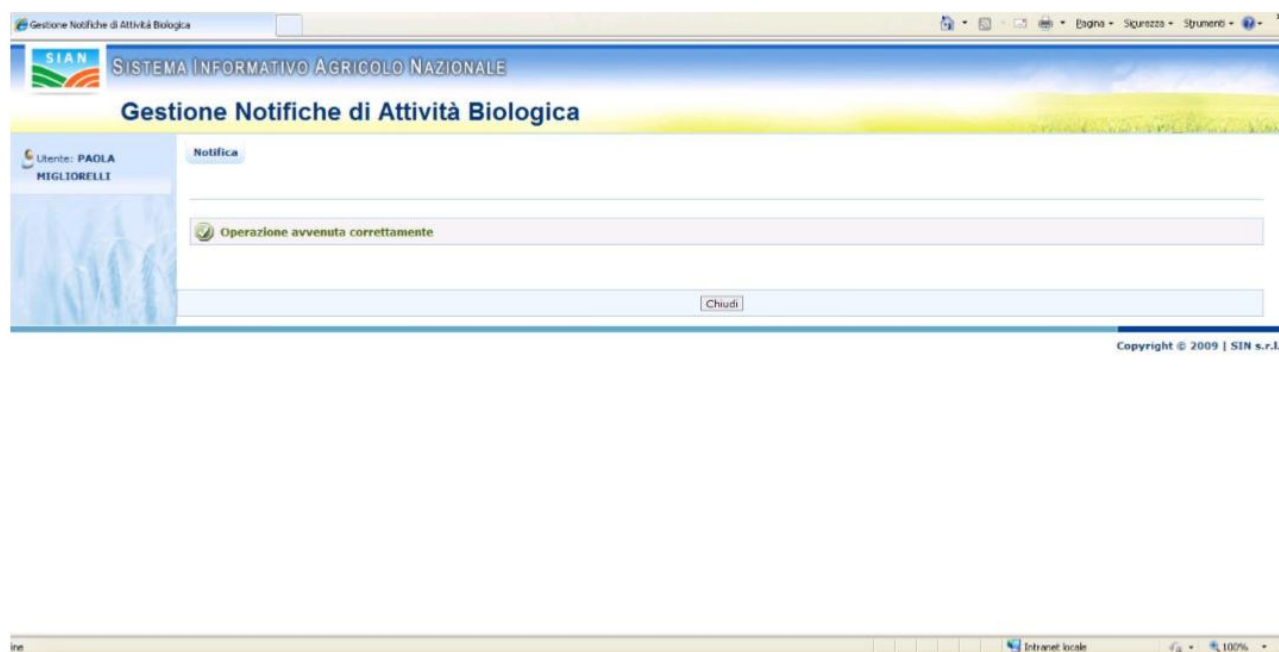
Gestione Notifiche di Attività Biologica

Pagina • Sicurezza • Strumenti •

SIAN
SISTEMA INFORMATIVO AGRICOLO NAZIONALE

Gestione Notifiche di Attività Biologica

Utente: PAOLA MIGLIORELLI

Notifica

Operazione avvenuta correttamente

Chiudi

Copyright © 2009 | SIN s.r.l.

ine

Intranet locale

100%